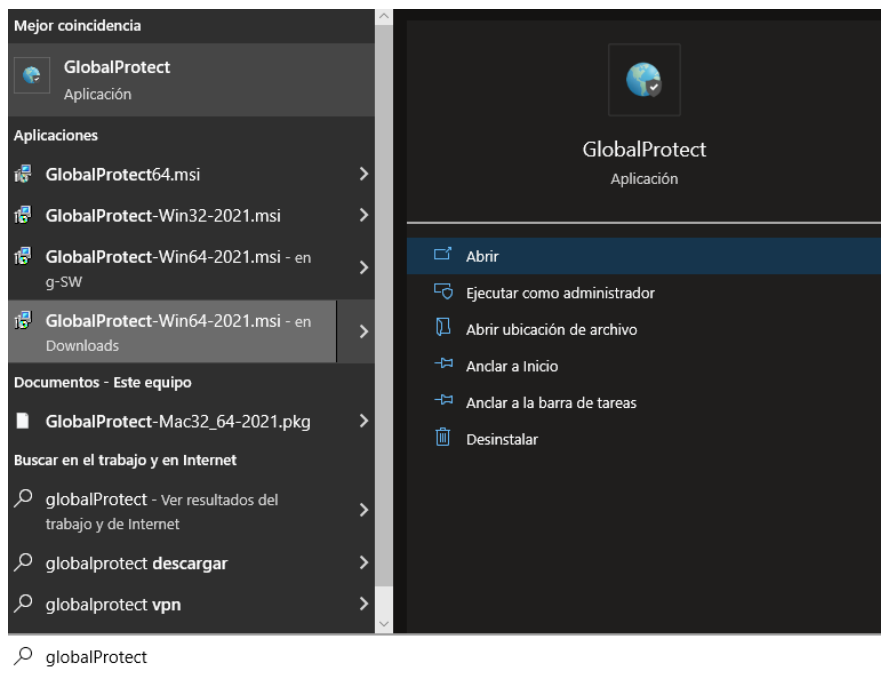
Mejor coincidencia

GlobalProtect
Aplicación

Aplicaciones

GlobalProtect64.msi

GlobalProtect-Win32-2021.msi

GlobalProtect-Win64-2021.msi - en g-SW

GlobalProtect-Win64-2021.msi - en Downloads

Documentos - Este equipo

GlobalProtect-Mac32_64-2021.pkg

Buscar en el trabajo y en Internet

globalProtect - Ver resultados del trabajo y de Internet

globalprotect descargar

globalprotect vpn

GlobalProtect
Aplicación

Abrir

Ejecutar como administrador

Abrir ubicación de archivo

Anclar a Inicio

Anclar a la barra de tareas

Desinstalar

globalProtect